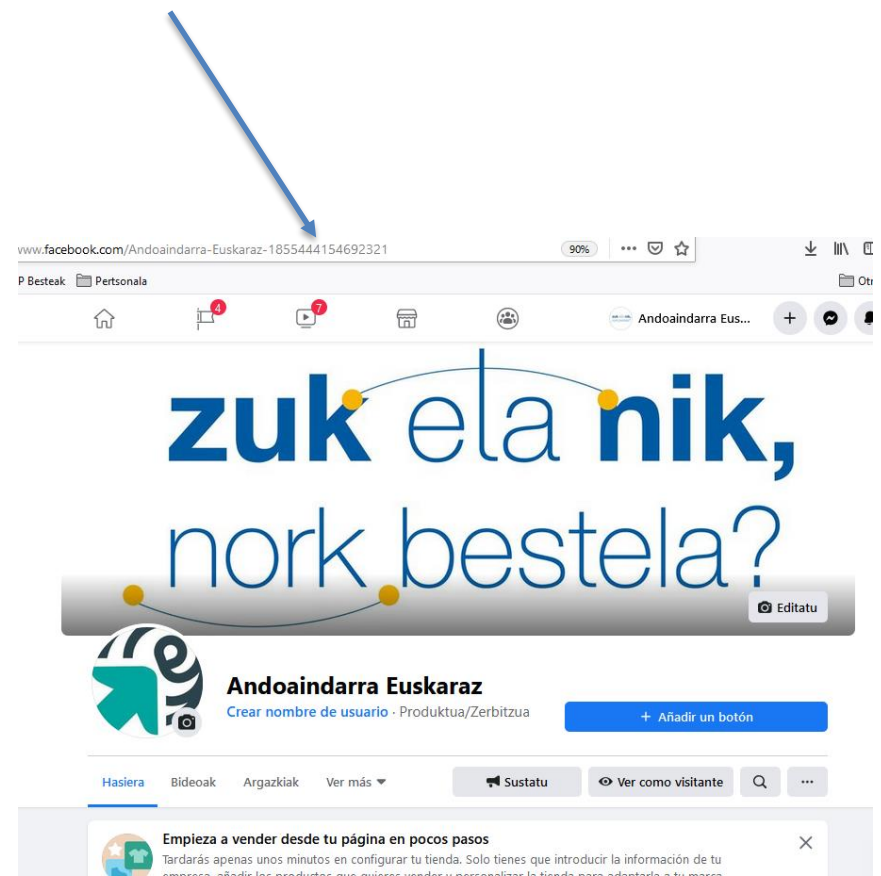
www.facebook.com/Andoaindarra-Euskaraz-1855444154692321

90%

P Besteak Pertsonala

Otr

4

7

Andoaindarra Eus...

zuk eta nik,
nork bestela?

Editatu

Andoaindarra Euskaraz

Crear nombre de usuario · Produktua/Zerbitzua

+ Añadir un botón

Hasiera Bideoak Argazkiak Ver más

Sustatu

Ver como visitante

Empieza a vender desde tu página en pocos pasos

Tardarás apenas unos minutos en configurar tu tienda. Solo tienes que introducir la información de tu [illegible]